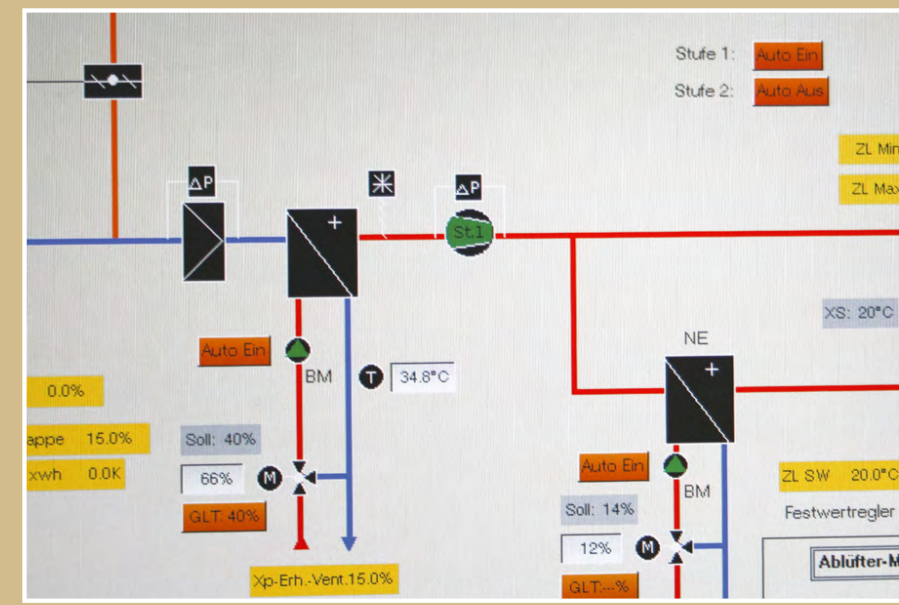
Stufe 1: Auto Ein
Stufe 2: Auto Aus

ZL Min
ZL Max

ΔP
ΔP
St.1

XS: 20°C

NE

Auto Ein
BM
T 34.8°C

0.0%
appe 15.0%
xwh 0.0K

Soll: 40%
66% M
GLT: 40%

Xp-Erh.-Vent.15.0%

Auto Ein
BM
Soll: 14%
12% M
GLT: --%

ZL SW 20.0°C
Festwertregler

Ablüfter-M